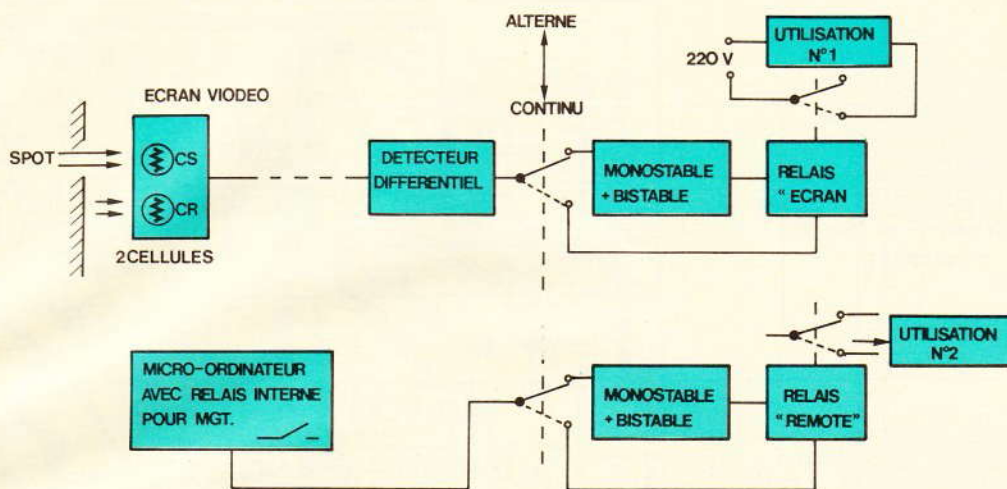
ALTERNE

CONTINU

UTILISATION N°1

220 V

ECRAN VIODEO

SPOT

CS

CR

2CELLULES

DETECTEUR DIFFERENTIEL

MONOSTABLE + BISTABLE

RELAIS " ECRAN

UTILISATION N°2

MICRO-ORDINATEUR AVEC RELAIS INTERNE POUR MGT.

MONOSTABLE + BISTABLE

RELAIS "REMOTE"